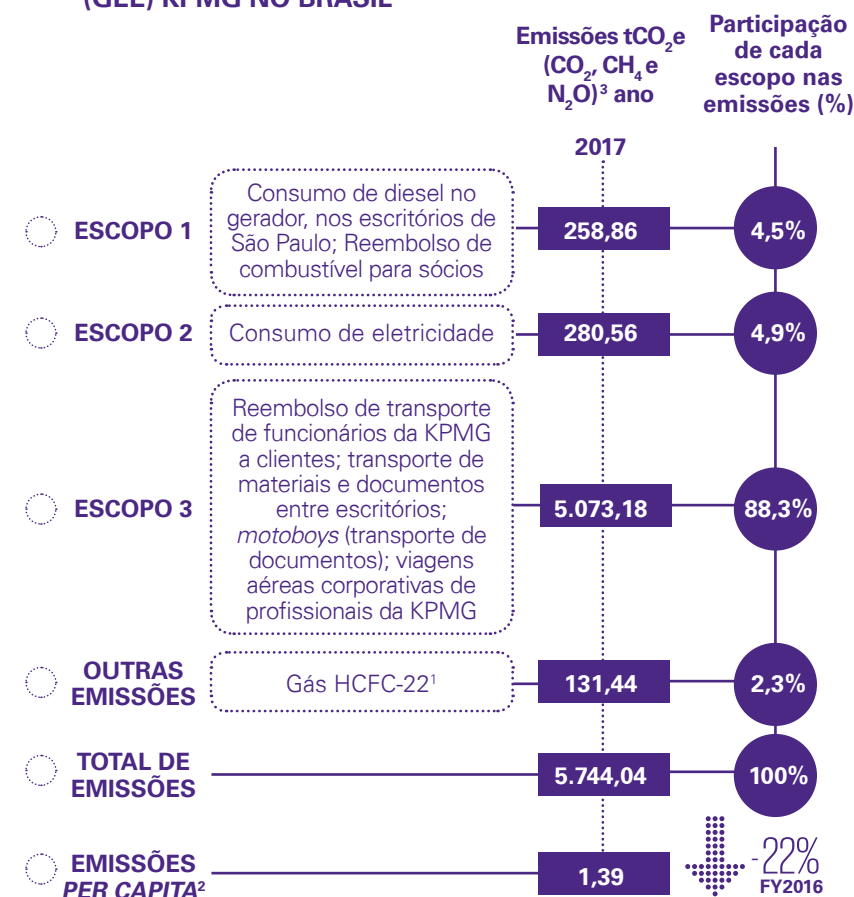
(GEE) KPMG NO BRASIL

Emissões $tCO_2e$ ($CO_2$, $CH_4$ e $N_2O$)$^3$ ano

Participação de cada escopo nas emissões (%)

2017

ESCOPO 1
Consumo de diesel no gerador, nos escritórios de São Paulo; Reembolso de combustível para sócios
258,86
4,5%

ESCOPO 2
Consumo de eletricidade
280,56
4,9%

ESCOPO 3
Reembolso de transporte de funcionários da KPMG a clientes; transporte de materiais e documentos entre escritórios; *motoboys* (transporte de documentos); viagens aéreas corporativas de profissionais da KPMG
5.073,18
88,3%

OUTRAS EMISSÕES
Gás HCFC-22$^1$
131,44
2,3%

TOTAL DE EMISSÕES
5.744,04
100%

EMISSÕES *PER CAPITA*$^2$
1,39
-22%
FY2016